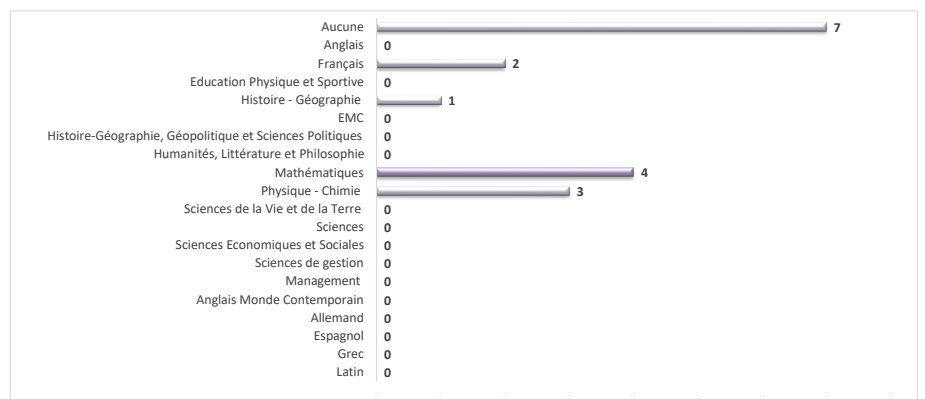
Aucune 7
Anglais 0
Français 2
Education Physique et Sportive 0
Histoire - Géographie 1
EMC 0
Histoire-Géographie, Géopolitique et Sciences Politiques 0
Humanités, Littérature et Philosophie 0
Mathématiques 4
Physique - Chimie 3
Sciences de la Vie et de la Terre 0
Sciences 0
Sciences Economiques et Sociales 0
Sciences de gestion 0
Management 0
Anglais Monde Contemporain 0
Allemand 0
Espagnol 0
Grec 0
Latin 0

0 1 2 3 4 5 6 7 8